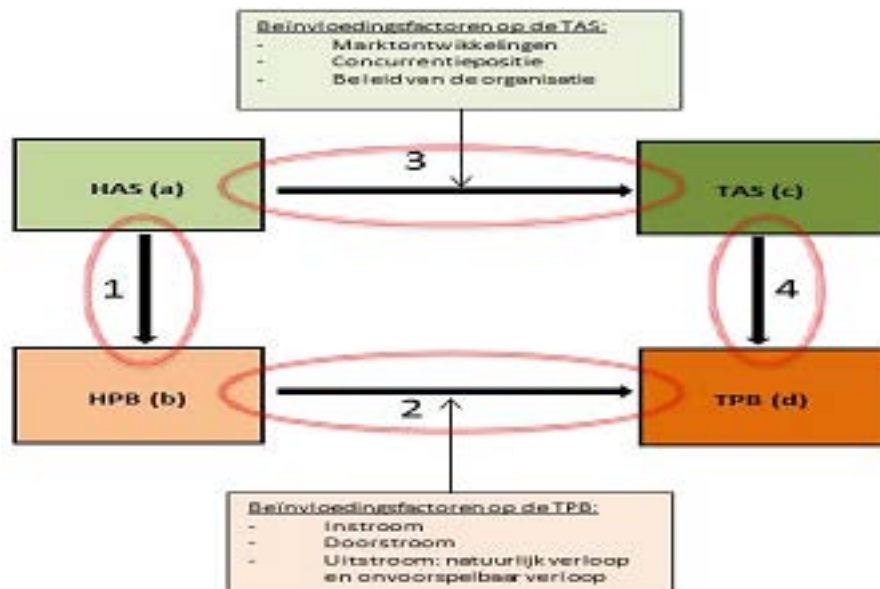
Beïnvloedingsfactoren op de TAS:
- Marktontwikkelingen
- Concurrentiepositie
- Beleid van de organisatie

HAS (a)

3

TAS (c)

1

4

HPB (b)

2

TPB (d)

Beïnvloedingsfactoren op de TPB:
- Instroom
- Doorstroom
- Uitstroom: natuurlijk verloop en onvoorspelbaar verloop